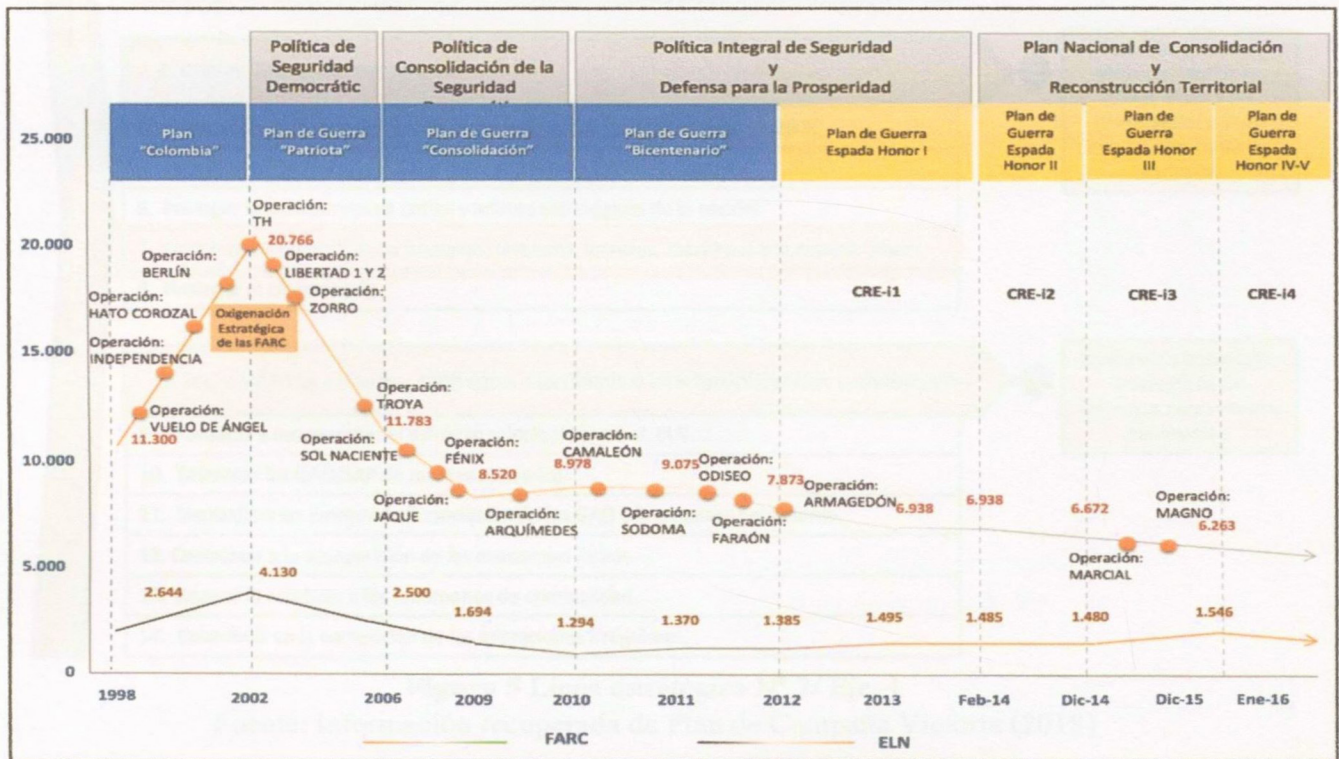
Política de Seguridad Democrátic

Política de Consolidación de la Seguridad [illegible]

Política Integral de Seguridad y Defensa para la Prosperidad

Plan Nacional de Consolidación y Reconstrucción Territorial

Plan "Colombia"

Plan de Guerra "Patriota"

Plan de Guerra "Consolidación"

Plan de Guerra "Bicentenario"

Plan de Guerra Espada Honor I

Plan de Guerra Espada Honor II

Plan de Guerra Espada Honor III

Plan de Guerra Espada Honor IV-V

25.000
20.000
15.000
10.000
5.000
0

Operación: TH
20.766
Operación: BERLÍN
Operación: LIBERTAD 1 Y 2
Operación: HATO COROZAL
Operación: ZORRO
Oxigenación Estratégica de las FARC
Operación: INDEPENDENCIA
Operación: VUELO DE ÁNGEL
11.300
Operación: TROYA
11.783
Operación: SOL NACIENTE
Operación: FÉNIX
8.520
Operación: JAQUE
Operación: ARQUÍMEDES
Operación: CAMALEÓN
8.978
9.075
Operación: SODOMA
Operación: ODISEO
7.873
Operación: FARAÓN
Operación: ARMAGEDÓN
6.938
6.938
6.672
Operación: MARCIAL
Operación: MAGNO
6.263

CRE-I1
CRE-I2
CRE-I3
CRE-I4

2.644
4.130
2.500
1.694
1.294
1.370
1.385
1.495
1.485
1.480
1.546

1998
2002
2006
2009
2010
2011
2012
2013
Feb-14
Dic-14
Dic-15
Ene-16

FARC
ELN